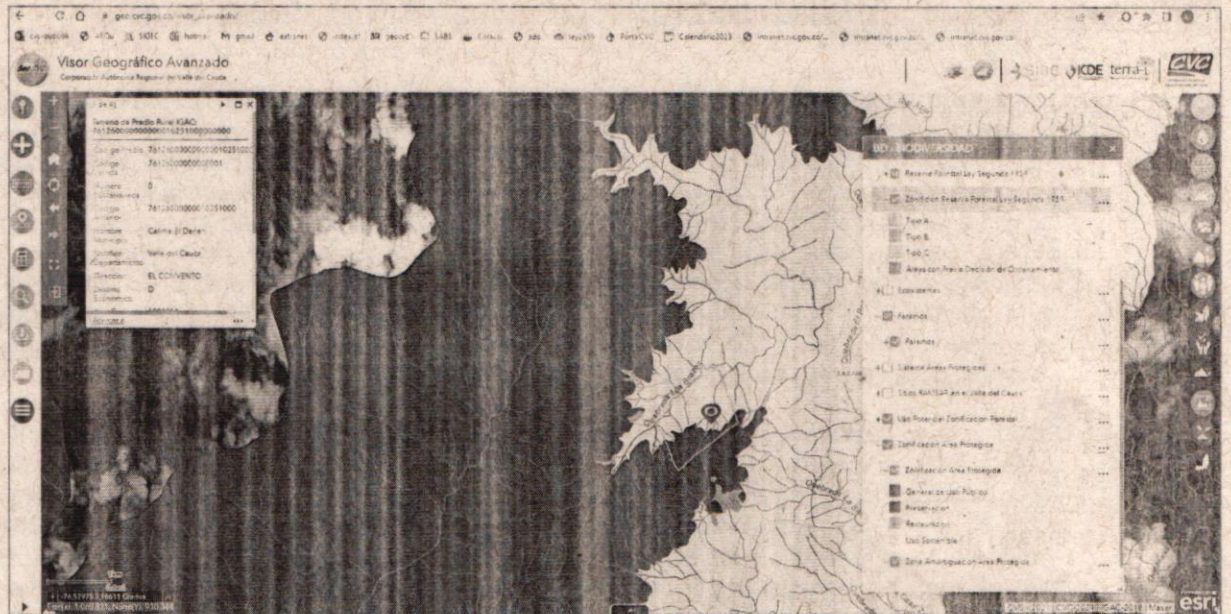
geovisor.cvc.gov.co/visor_avanzado/

Visor Geográfico Avanzado
Corporación Autónoma Regional del Valle del Cauca

ICDE terra-i CVC

Terreno de Predio Rural (IGAC)
76126000000000010251000000

Código predio 76126000000000010251000
Código 76126000000000001
Número 0
Código anterior 76126000000010251000
Nombre municipio Calima (El Darién)
Nombre departamento Valle del Cauca
Dirección EL CONVENTO
Destino económico D

BIOBIODIVERSIDAD
Reserva Forestal Ley Segunda 1959
Zonificación Reserva Forestal Ley Segunda 1959
Tipo A
Tipo B
Tipo C
Áreas con Previa Decisión de Ordenamiento
Ecosistemas
Páramos
Páramos
Sistema Áreas Protegidas
Sitios RAMSAR en el Valle del Cauca
Uso Propuesto Zonificación Páramos
Zonificación Área Protegida
Zonificación Área Protegida
General de Uso Público
Preservación
Restauración
Uso Sostenible
Zona Amortiguación Áreas Protegidas

esri